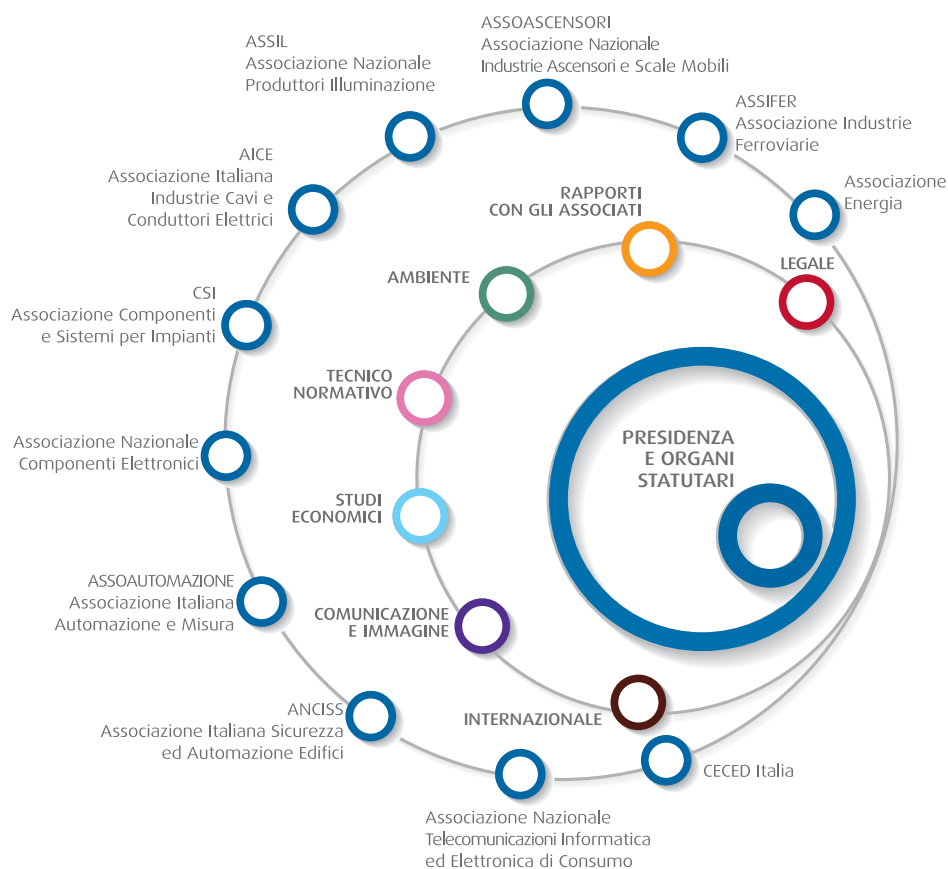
ASSIL
Associazione Nazionale
Produttori Illuminazione

ASSOASCENSORI
Associazione Nazionale
Industrie Ascensori e Scale Mobili

ASSIFER
Associazione Industrie
Ferroviarie

Associazione
Energia

AICE
Associazione Italiana
Industrie Cavi e
Conduttori Elettrici

RAPPORTI
CON GLI ASSOCIATI

LEGALE

AMBIENTE

CSI
Associazione Componenti
e Sistemi per Impianti

TECNICO
NORMATIVO

PRESIDENZA
E ORGANI
STATUTARI

Associazione Nazionale
Componenti Elettronici

STUDI
ECONOMICI

ASSOAUTOMAZIONE
Associazione Italiana
Automazione e Misura

COMUNICAZIONE
E IMMAGINE

ANCISS
Associazione Italiana Sicurezza
ed Automazione Edifici

INTERNAZIONALE

CECED Italia

Associazione Nazionale
Telecomunicazioni Informatica
ed Elettronica di Consumo